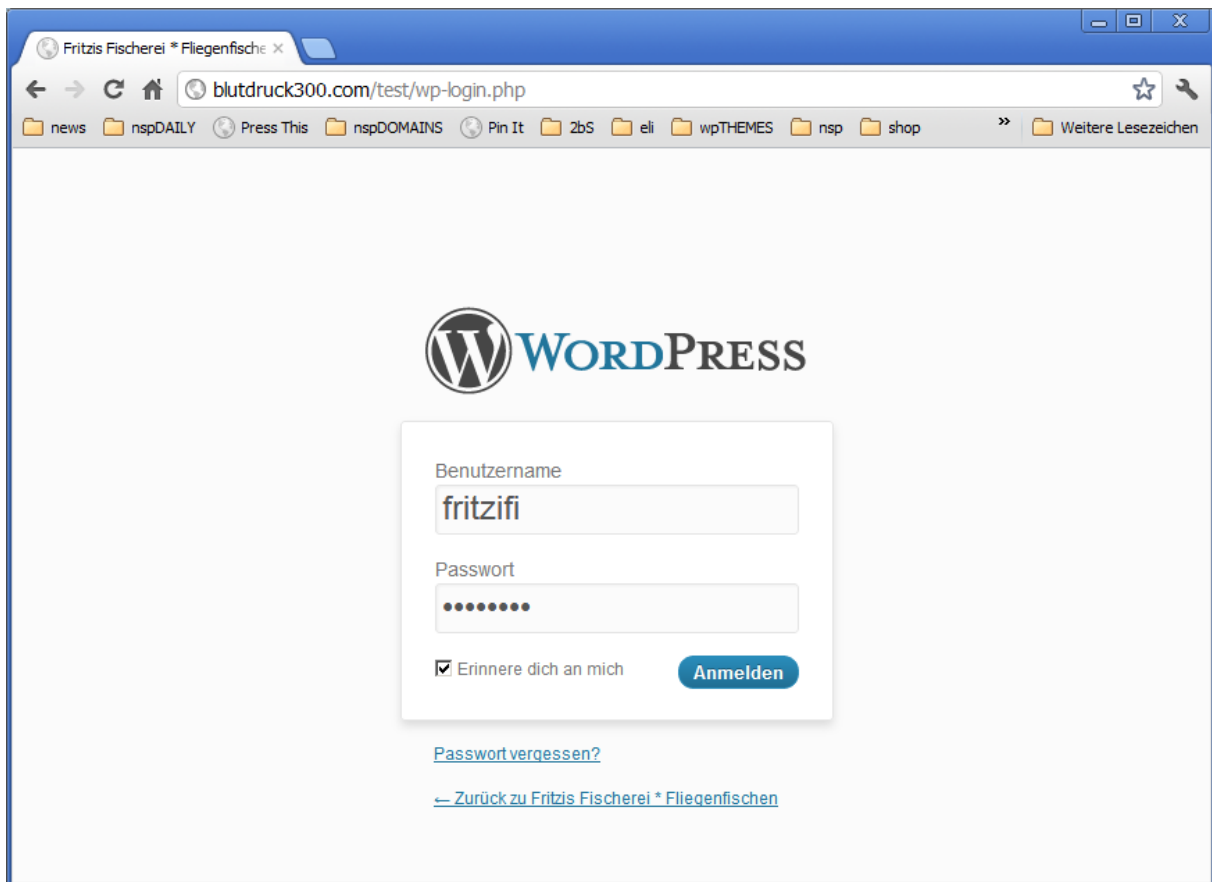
Fritzis Fischerei * Fliegenfische ×

blutdruck300.com/test/wp-login.php

news nspDAILY Press This nspDOMAINS Pin It 2bS eli wpTHEMES nsp shop » Weitere Lesezeichen

WordPress

Benutzername
fritzifi

Passwort
••••••••

Erinnere dich an mich
Anmelden

Passwort vergessen?

← Zurück zu Fritzis Fischerei * Fliegenfischen